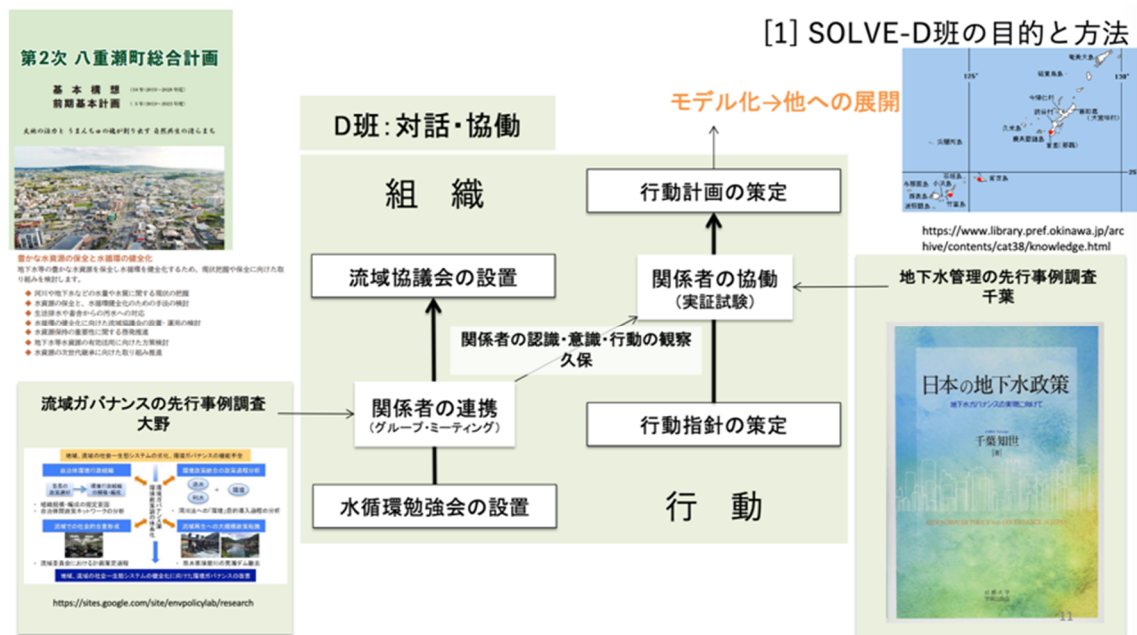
[1] SOLVE-D班の目的と方法

第2次 八重瀬町総合計画

基本構想
前期基本計画

豊かな水資源の保全と水循環の健全化

地下水等の豊かな水資源を保全し水循環を健全化するため、現状把握や保全に向けた取り組みを検討します。

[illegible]

D班：対話・協働

モデル化→他への展開

組　織

行動計画の策定

流域協議会の設置

関係者の協働
（実証試験）

関係者の認識・意識・行動の観察
久保

流域ガバナンスの先行事例調査
大野

関係者の連携
（グループ・ミーティング）

行動指針の策定

水循環勉強会の設置

行　動

地下水管理の先行事例調査
千葉

日本の地下水政策
地下水ガバナンスの実現に向けて
千葉知世

https://www.library.pref.okinawa.jp/archive/contents/cat38/knowledge.html

https://sites.google.com/site/envpolicylab/research

11